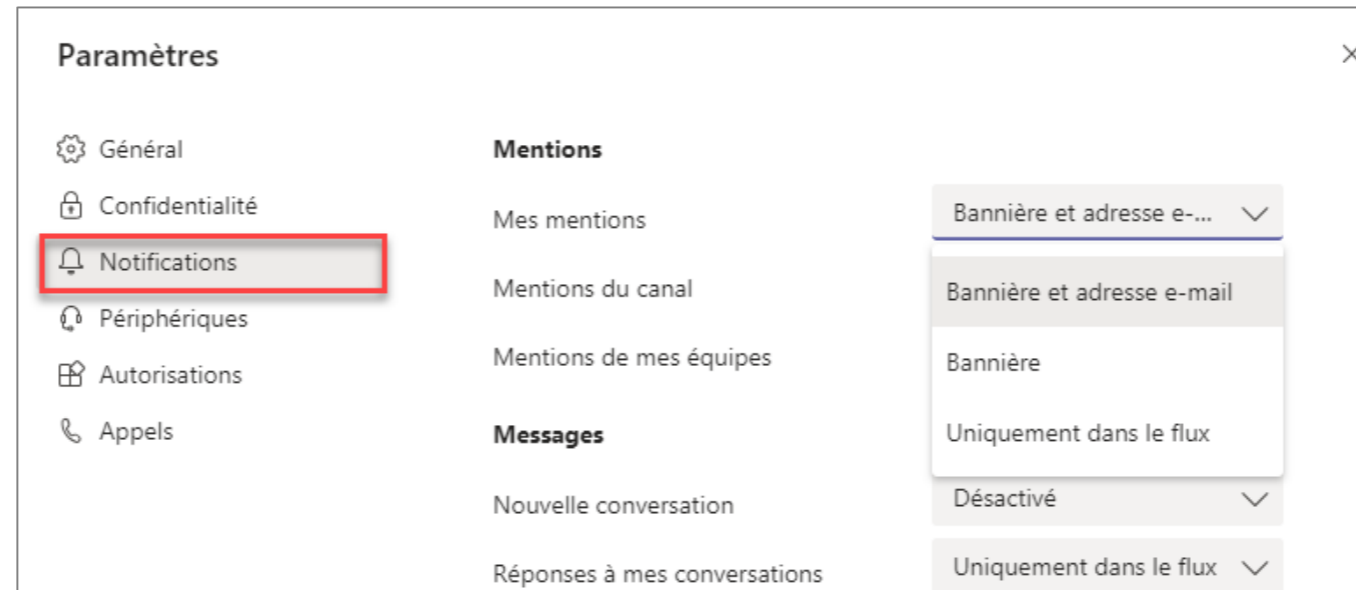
Paramètres

×

Général
Confidentialité
Notifications
Périphériques
Autorisations
Appels

Mentions

Mes mentions
Bannière et adresse e-...

Bannière et adresse e-mail
Bannière
Uniquement dans le flux

Mentions du canal

Mentions de mes équipes

Messages

Nouvelle conversation
Désactivé

Réponses à mes conversations
Uniquement dans le flux